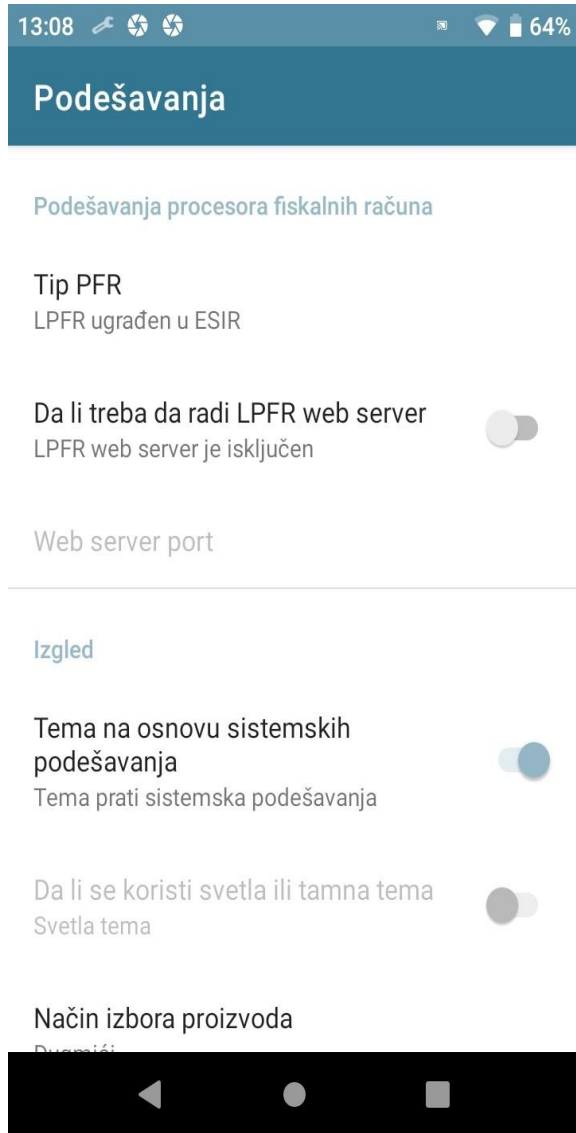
13:08 64%

Podešavanja

Podešavanja procesora fiskalnih računa

Tip PFR
LPFR ugrađen u ESIR

Da li treba da radi LPFR web server
LPFR web server je isključen

Web server port

Izgled

Tema na osnovu sistemskih podešavanja
Tema prati sistemska podešavanja

Da li se koristi svetla ili tamna tema
Svetla tema

Način izbora proizvoda
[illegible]